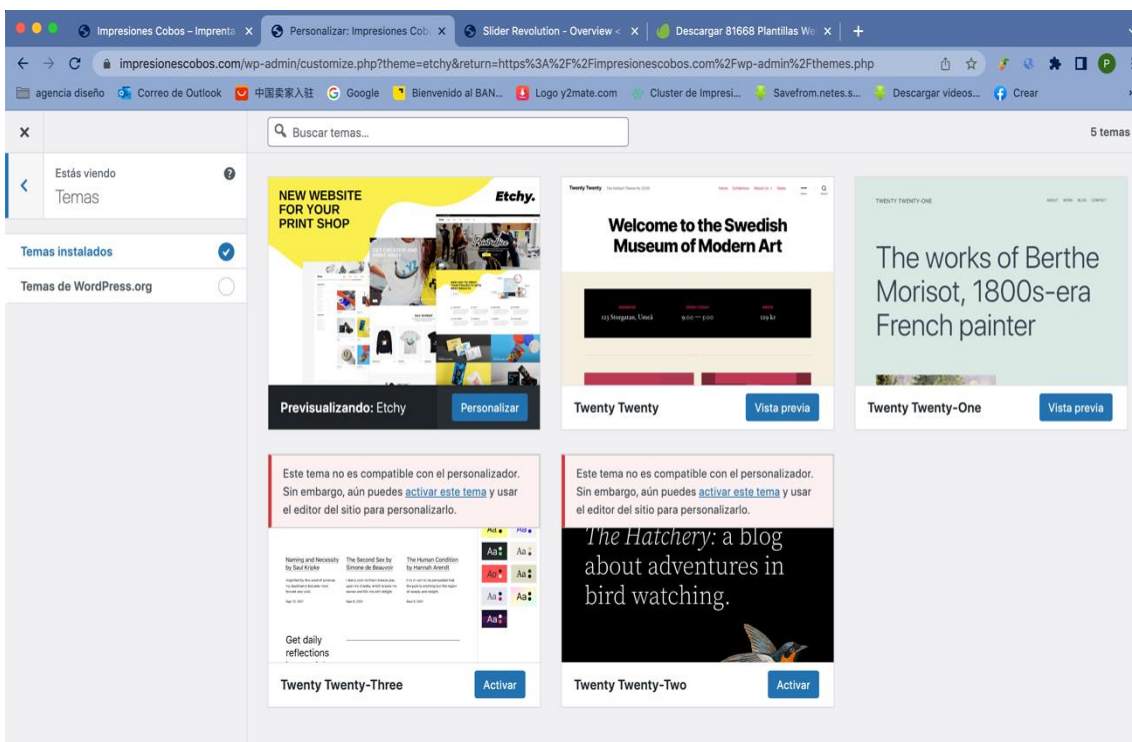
Impresiones Cobos – Imprenta ×
Personalizar: Impresiones Cob ×
Slider Revolution - Overview < ×
Descargar 81668 Plantillas We ×
+

impresionescobos.com/wp-admin/customize.php?theme=etchy&return=https%3A%2F%2Fimpresionescobos.com%2Fwp-admin%2Fthemes.php

agencia diseño  Correo de Outlook  中国卖家入驻  Google  Bienvenido al BAN...  Logo y2mate.com  Cluster de Impresi...  Savefrom.netes.s...  Descargar videos...  Crear

×

Buscar temas...

5 temas

Estás viendo
Temas

Temas instalados

Temas de WordPress.org

NEW WEBSITE FOR YOUR PRINT SHOP

Etchy.

Previsualizando: Etchy

Personalizar

Welcome to the Swedish Museum of Modern Art

Twenty Twenty

Vista previa

The works of Berthe Morisot, 1800s-era French painter

Twenty Twenty-One

Vista previa

Este tema no es compatible con el personalizador. Sin embargo, aún puedes activar este tema y usar el editor del sitio para personalizarlo.

Naming and Necessity by Saul Kripke

The Second Sex by Simone de Beauvoir

The Human Condition by Hannah Arendt

Get daily reflections

Twenty Twenty-Three

Activar

Este tema no es compatible con el personalizador. Sin embargo, aún puedes activar este tema y usar el editor del sitio para personalizarlo.

The Hatchery: a blog about adventures in bird watching.

Twenty Twenty-Two

Activar